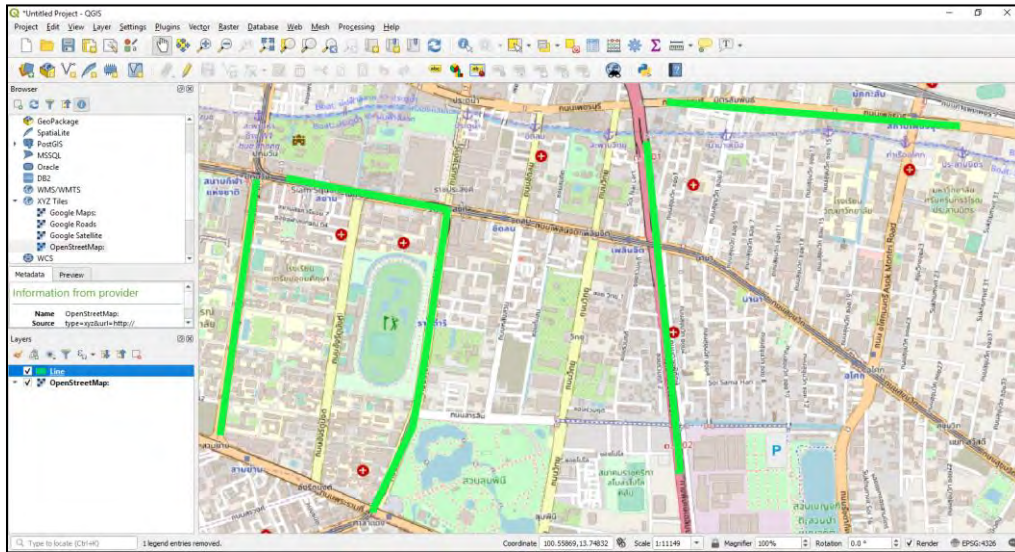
*Untitled Project - QGIS

Project Edit View Layer Settings Plugins Vector Raster Database Web Mesh Processing Help

Browser

GeoPackage
SpatiaLite
PostGIS
MSSQL
Oracle
DB2
WMS/WMTS
XYZ Tiles
Google Maps:
Google Roads
Google Satellite
OpenStreetMap:
WCS

Metadata Preview

Information from provider

Name OpenStreetMap:
Source type=xyz&url=http://

Layers

Line
OpenStreetMap:

ถนนพระราม 1
ถนนเพลินจิต
ถนนราชดำริ
สวนลุมพินี
ถนนวิทยุ
ถนนพญาไท
สยาม
ชิดลม
เพลินจิต
นานา
ราชดำริ
ศาลาแดง
สามย่าน
สีลม
ลุมพินี
Asok Montri Road
Soi Sama Han
P

Type to locate (Ctrl+K)
1 legend entries removed.
Coordinate 100.55869,13.74832
Scale 1:11149
Magnifier 100%
Rotation 0.0 °
Render
EPSG:4326